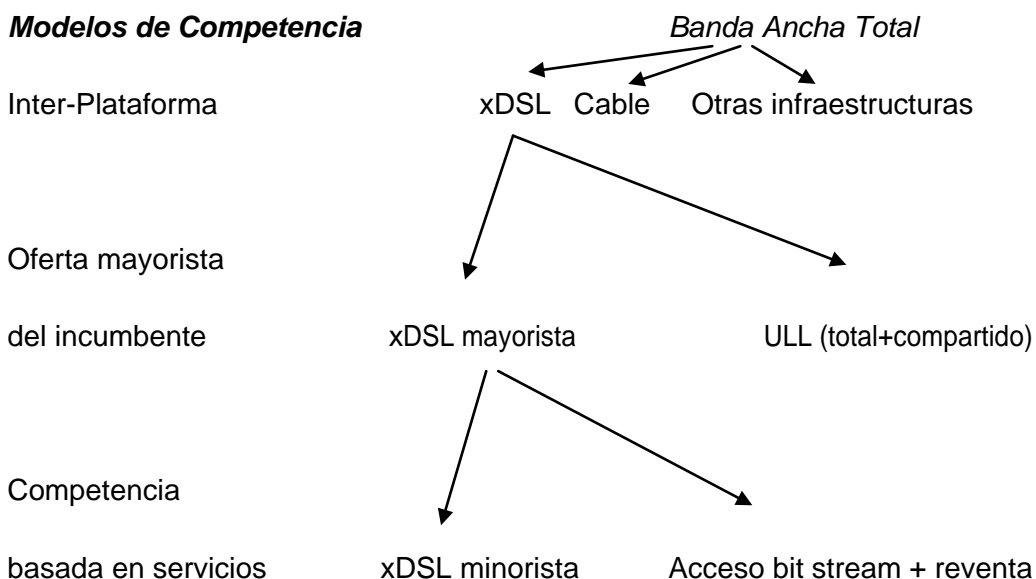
***Modelos de Competencia*** *Banda Ancha Total*

Inter-Plataforma xDSL Cable Otras infraestructuras

Oferta mayorista

del incumbente xDSL mayorista ULL (total+compartido)

Competencia

basada en servicios xDSL minorista Acceso bit stream + reventa